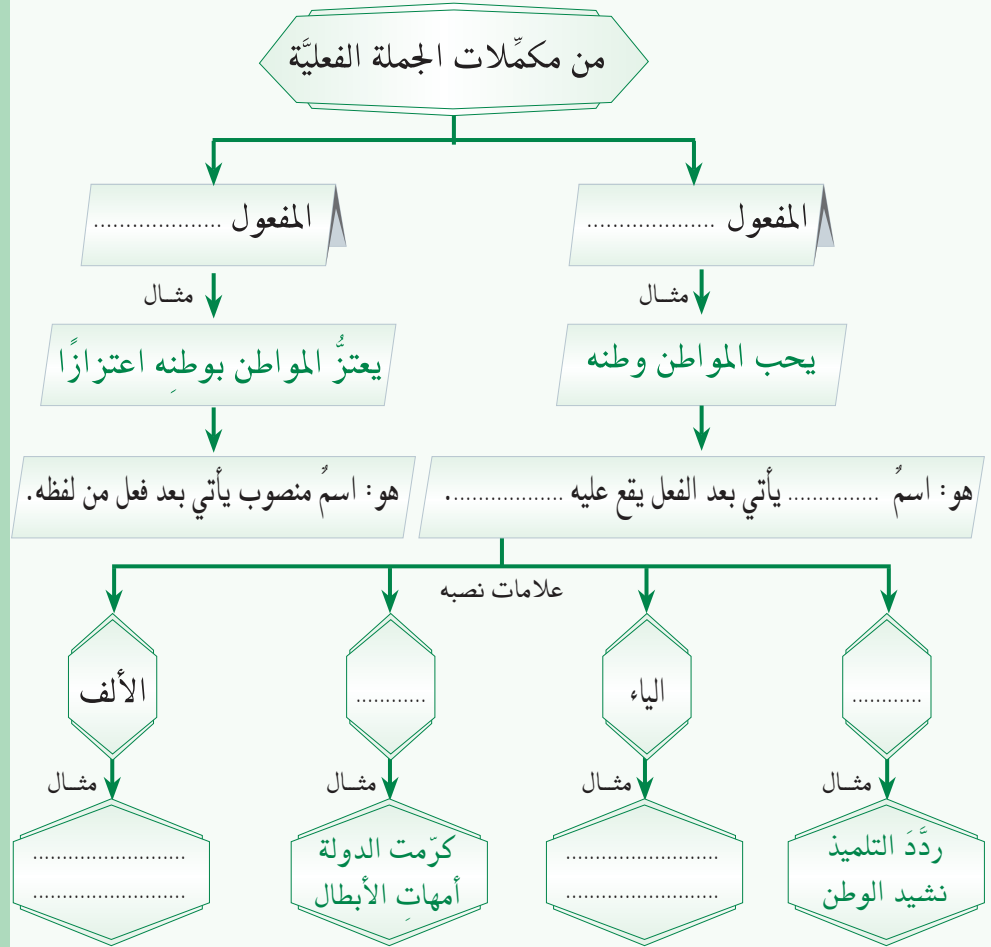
من مكمِّلات الجملة الفعليَّة

المفعول ..................

المفعول ..................

مثال

مثال

يحب المواطن وطنه

يعتزُّ المواطن بوطنِه اعتزازًا

هو: اسمٌ .............. يأتي بعد الفعل يقع عليه ..................

هو: اسمٌ منصوب يأتي بعد فعل من لفظه.

علامات نصبه

............

الياء

............

الألف

مثال

مثال

مثال

مثال

ردَّدَ التلميذ نشيد الوطن

..........................
..........................

كرّمت الدولة أمهاتِ الأبطال

..........................
..........................